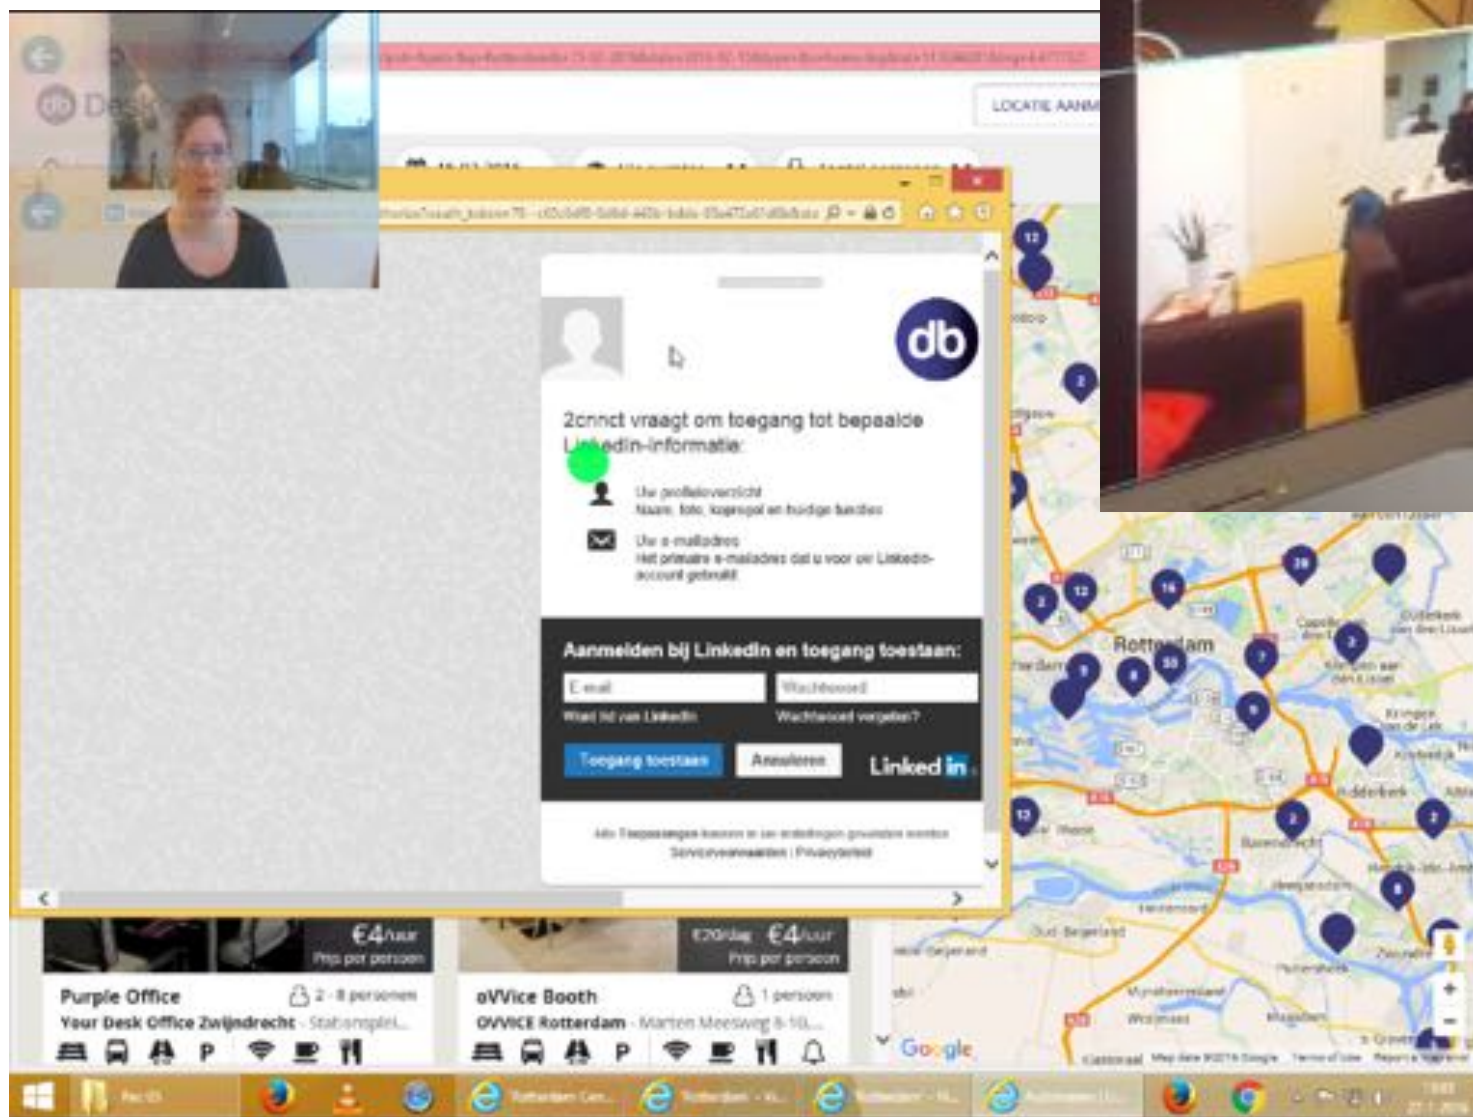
LOCATIE AANM

db

2cnnct vraagt om toegang tot bepaalde L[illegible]edin-informatie:

Uw profieloverzicht
Naam, foto, kopregel en huidige functies

Uw e-mailadres
Het primaire e-mailadres dat u voor uw LinkedIn-account gebruikt

Aanmelden bij LinkedIn en toegang toestaan:

E-mail
Wachtwoord
Wat is dit van LinkedIn
Wachtwoord vergeten?

Toegang toestaan
Annuleren
Linked in

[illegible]
Servicevoorwaarden | Privacybeleid

€4/uur
Prijs per persoon

Purple Office
2 - 8 personen
Your Desk Office Zwijndrecht - Stationsplei...

€20/dag €4/uur
Prijs per persoon

oVVice Booth
1 persoon
OVVICE Rotterdam - Marten Meesweg 8-10...

Rotterdam
Google